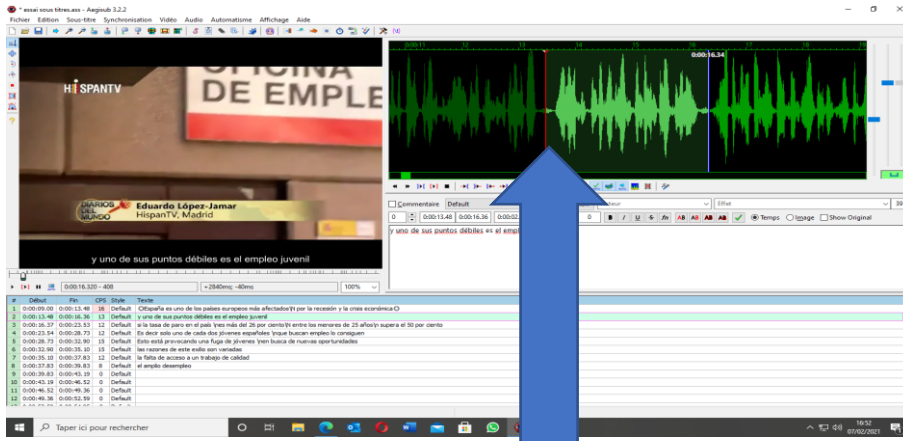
* essai sous titres.ass - Aegisub 3.2.2
Fichier Edition Sous-titre Synchronisation Vidéo Audio Automatisme Affichage Aide

HISPANTV
OFICINA DE EMPLE
DIARIOS DEL MUNDO
Eduardo López-Jamar
HispanTV, Madrid
y uno de sus puntos débiles es el empleo juvenil

0:00:16.320 - 408
+2840ms; -40ms
100%

0:00:16.34

Commentaire Default
0 0:00:13.48 0:00:16.36 0:00:02
Effet
Temps Image Show Original
y uno de sus puntos débiles es el empl

| # | Début | Fin | CPS | Style | Texte |
|---|---|---|---|---|---|
| 1 | 0:00:09.00 | 0:00:13.48 | 16 | Default | Otfspaña es uno de los países europeos más afectados\N por la recesión y la crisis económica |
| 2 | 0:00:13.48 | 0:00:16.36 | 13 | Default | y uno de sus puntos débiles es el empleo juvenil |
| 3 | 0:00:16.37 | 0:00:23.53 | 12 | Default | a la tasa de paro en el país \nes más del 26 por ciento\N entre los menores de 25 años\n supera el 50 por ciento |
| 4 | 0:00:23.54 | 0:00:28.73 | 12 | Default | Es decir solo uno de cada dos jóvenes españoles \nque buscan empleo lo consiguen |
| 5 | 0:00:28.73 | 0:00:32.90 | 15 | Default | Esto está provocando una fuga de jóvenes \nen busca de nuevas oportunidades |
| 6 | 0:00:32.90 | 0:00:35.10 | 13 | Default | las razones de este exilio son variadas |
| 7 | 0:00:35.10 | 0:00:37.83 | 12 | Default | la falta de acceso a un trabajo de calidad |
| 8 | 0:00:37.83 | 0:00:39.83 | 8 | Default | el amplio desempleo |
| 9 | 0:00:39.83 | 0:00:43.19 | 0 | Default | |
| 10 | 0:00:43.19 | 0:00:46.52 | 0 | Default | |
| 11 | 0:00:46.52 | 0:00:49.36 | 0 | Default | |
| 12 | 0:00:49.36 | 0:00:52.59 | 0 | Default | |

Taper ici pour rechercher
16:52
07/02/2021